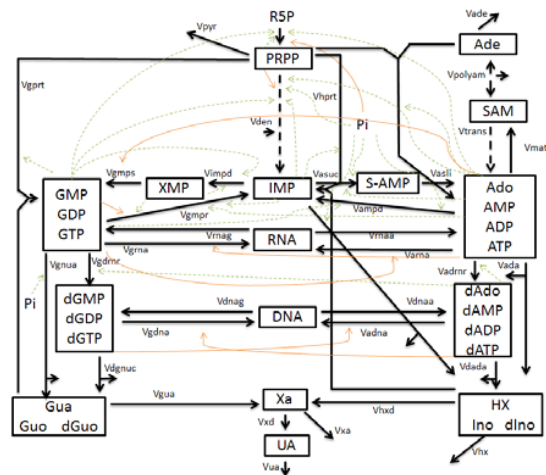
R5P
Vpyr
PRPP
Vade
Ade
Vgprt
Vpolyam
Vhprt
SAM
Vden
Pi
Vtrans
Vmat
Vgmps
Vimpd
Vasuc
Vasli
XMP
IMP
S-AMP
GMP
GDP
GTP
Ado
AMP
ADP
ATP
Vgmpr
Vampd
Vrnag
Vrnaa
Vgrna
RNA
Varna
Vgnua
Vgdrnr
Vadrnr
Vada
Pi
dGMP
dGDP
dGTP
Vdnag
DNA
Vdnaa
dAdo
dAMP
dADP
dATP
Vgdna
Vadna
Vdgnuc
Vdada
Vgua
Gua
Guo dGuo
Xa
Vhxd
HX
Ino dIno
Vxd
Vxa
Vhx
UA
Vua